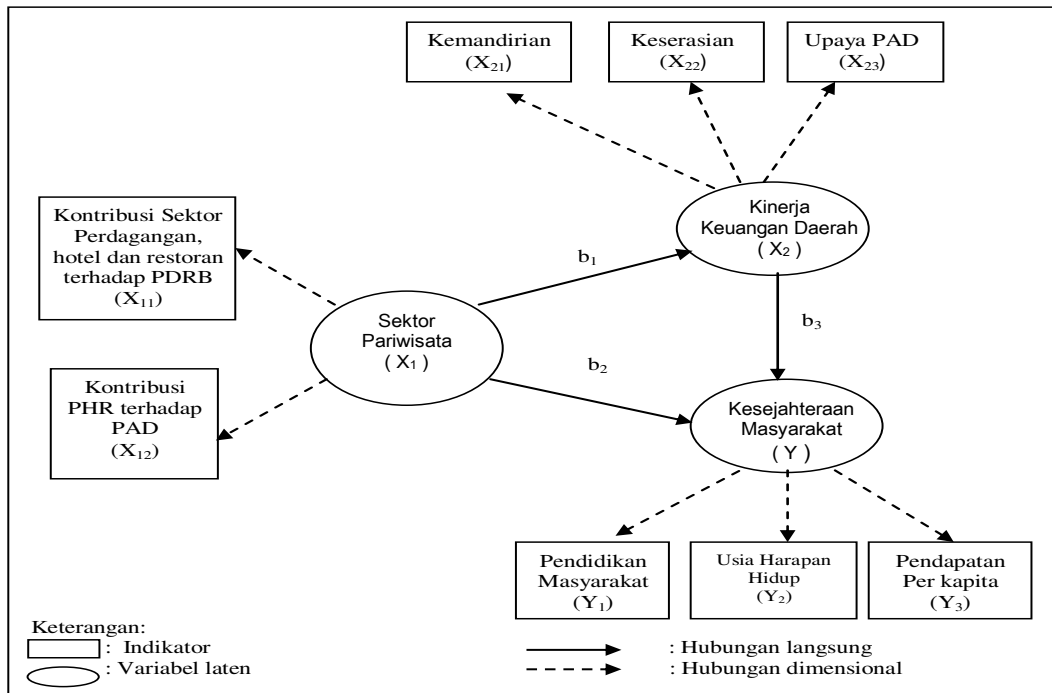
Kemandirian
$(X_{21})$

Keserasian
$(X_{22})$

Upaya PAD
$(X_{23})$

Kontribusi Sektor Perdagangan, hotel dan restoran terhadap PDRB
$(X_{11})$

Kinerja Keuangan Daerah
$(X_2)$

$b_1$

Sektor Pariwisata
$(X_1)$

$b_3$

$b_2$

Kontribusi PHR terhadap PAD
$(X_{12})$

Kesejahteraan Masyarakat
$(Y)$

Pendidikan Masyarakat
$(Y_1)$

Usia Harapan Hidup
$(Y_2)$

Pendapatan Per kapita
$(Y_3)$

Keterangan:
: Indikator
: Variabel laten

: Hubungan langsung
: Hubungan dimensional